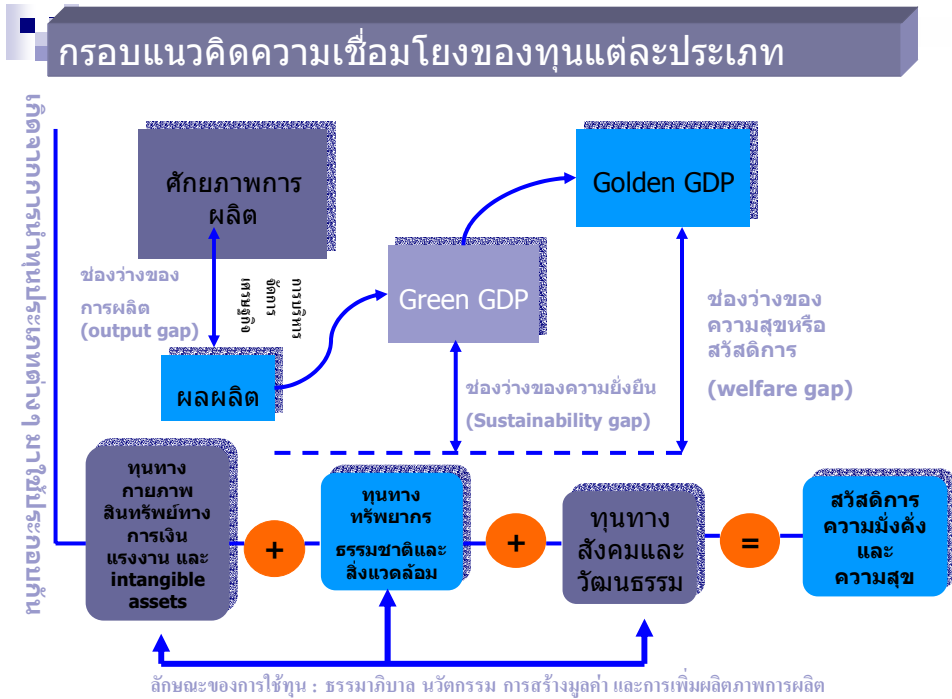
กรอบแนวคิดความเชื่อมโยงของทุนแต่ละประเภท

ทุนของระบบเศรษฐกิจ ความเข้าใจในระบบทุน

ศักยภาพการผลิต

ช่องว่างของการผลิต (output gap)

การบริหารจัดการ เศรษฐกิจ

ผลผลิต

Green GDP

Golden GDP

ช่องว่างของความยั่งยืน (Sustainability gap)

ช่องว่างของความสุขหรือสวัสดิการ (welfare gap)

ทุนทางกายภาพ สินทรัพย์ทางการเงิน แรงงาน และ intangible assets

+

ทุนทางทรัพยากร ธรรมชาติและสิ่งแวดล้อม

+

ทุนทางสังคมและวัฒนธรรม

=

สวัสดิการ ความมั่งคั่ง และ ความสุข

ลักษณะของการใช้ทุน : ธรรมาภิบาล นวัตกรรม การสร้างมูลค่า และการเพิ่มผลิตภาพการผลิต